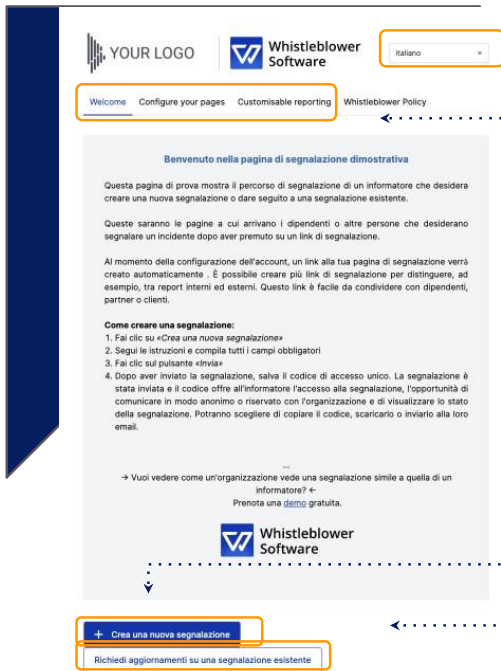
YOUR LOGO

Whistleblower Software

Italiano

Welcome Configure your pages Customisable reporting Whistleblower Policy

Benvenuto nella pagina di segnalazione dimostrativa

Questa pagina di prova mostra il percorso di segnalazione di un informatore che desidera creare una nuova segnalazione o dare seguito a una segnalazione esistente.

Queste saranno le pagine a cui arrivano i dipendenti o altre persone che desiderano segnalare un incidente dopo aver premuto su un link di segnalazione.

Al momento della configurazione dell'account, un link alla tua pagina di segnalazione verrà creato automaticamente . È possibile creare più link di segnalazione per distinguere, ad esempio, tra report interni ed esterni. Questo link è facile da condividere con dipendenti, partner o clienti.

Come creare una segnalazione:
1. Fai clic su «Crea una nuova segnalazione»
2. Segui le istruzioni e compila tutti i campi obbligatori
3. Fai clic sul pulsante «Invia»
4. Dopo aver inviato la segnalazione, salva il codice di accesso unico. La segnalazione è stata inviata e il codice offre all'informatore l'accesso alla segnalazione, l'opportunità di comunicare in modo anonimo o riservato con l'organizzazione e di visualizzare lo stato della segnalazione. Potranno scegliere di copiare il codice, scaricarlo o inviarlo alla loro email.

...

→ Vuoi vedere come un'organizzazione vede una segnalazione simile a quella di un informatore? ←
Prenota una demo gratuita.

Whistleblower Software

+ Crea una nuova segnalazione

Richiedi aggiornamenti su una segnalazione esistente